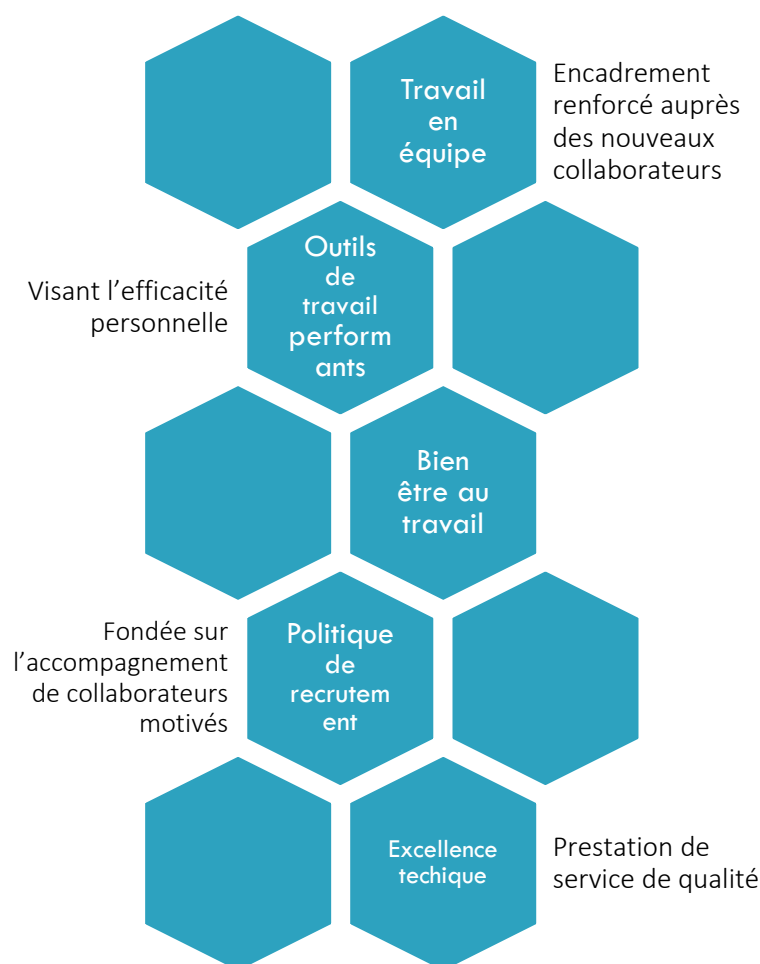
Travail en équipe

Encadrement renforcé auprès des nouveaux collaborateurs

Visant l'efficacité personnelle

Outils de travail performants

Bien être au travail

Fondée sur l'accompagnement de collaborateurs motivés

Politique de recrutement

Excellence techique

Prestation de service de qualité